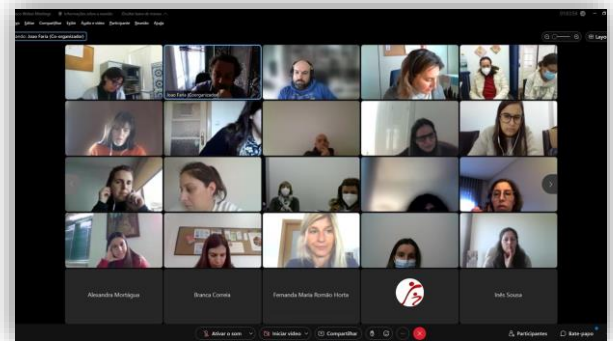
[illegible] Webex Meetings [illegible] Informações sobre a reunião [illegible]
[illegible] Editar Compartilhar Exibir Áudio e vídeo Participante Reunião Ajuda
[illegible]ondo: Joao Faria (Co-organizador)
Layout
Joao Faria (Co-organizador)
Alexandra Montágua
Branca Correia
Fernanda Maria Romão Horta
Inês Sousa
Ativar o som
Iniciar vídeo
Compartilhar
Participantes
Bate-papo